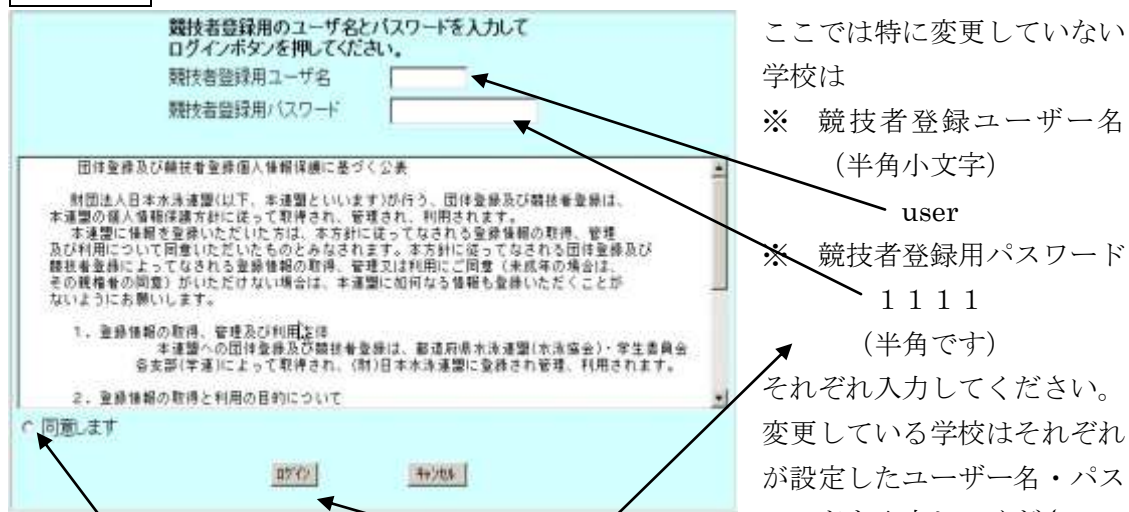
競技者登録用のユーザ名とパスワードを入力して
ログインボタンを押してください。

競技者登録用ユーザ名

競技者登録用パスワード

団体登録及び競技者登録個人情報保護に基づく公表

財団法人日本水泳連盟(以下、本連盟といいます)が行う、団体登録及び競技者登録は、本連盟の個人情報保護方針に従って取得され、管理され、利用されます。
本連盟に情報を登録いただいた方は、本方針に従ってなされる登録情報の取得、管理及び利用について同意いただいたものとみなされます。本方針に従ってなされる団体登録及び競技者登録によってなされる登録情報の取得、管理又は利用にご同意(未成年の場合は、その親権者の同意)がいただけない場合は、本連盟に如何なる情報も登録いただくことがないようにお願いします。

1、登録情報の取得、管理及び利用主体
本連盟への団体登録及び競技者登録は、都道府県水泳連盟(水泳協会)・学生委員会各支部(学連)によって取得され、(財)日本水泳連盟に登録され管理、利用されます。

2、登録情報の取得と利用の目的について

同意します

ログイン　キャンセル

ここでは特に変更していない学校は

※ 競技者登録ユーザー名
(半角小文字)
user

※ 競技者登録用パスワード
1111
(半角です)

それぞれ入力してください。
変更している学校はそれぞれが設定したユーザー名・パス